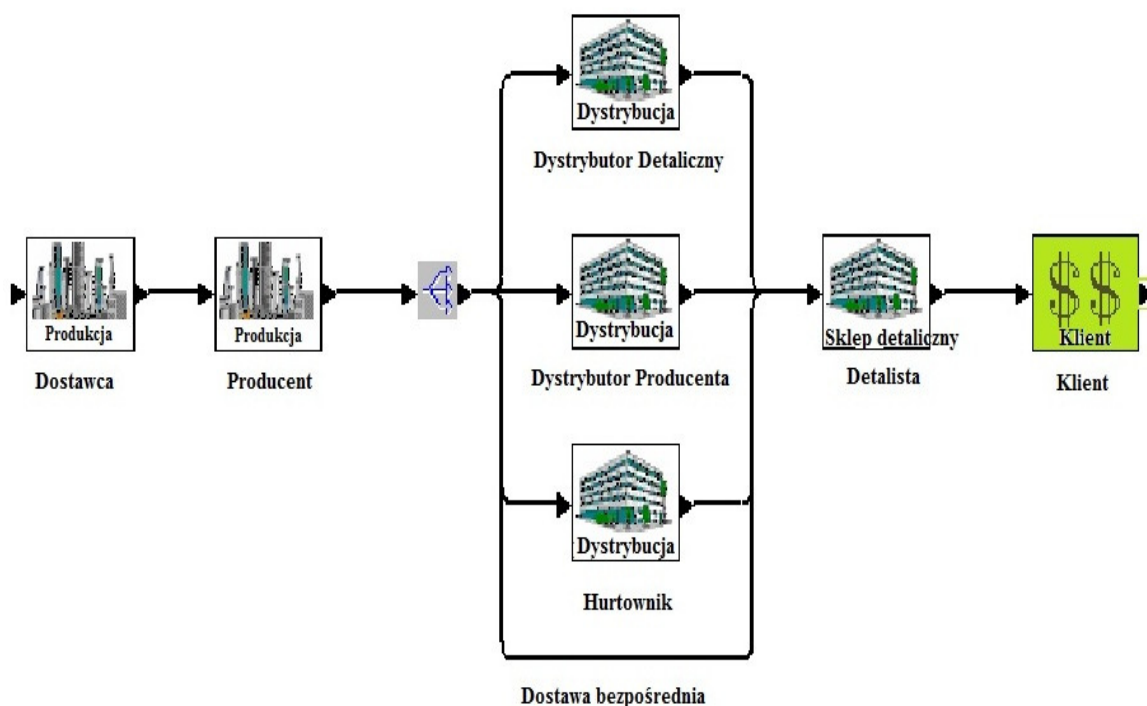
Produkcja

Dostawca

Produkcja

Producent

Dystrybucja

Dystrybutor Detaliczny

Dystrybucja

Dystrybutor Producenta

Dystrybucja

Hurtownik

Dostawa bezpośrednia

Sklep detaliczny

Detalista

$$

Klient

Klient